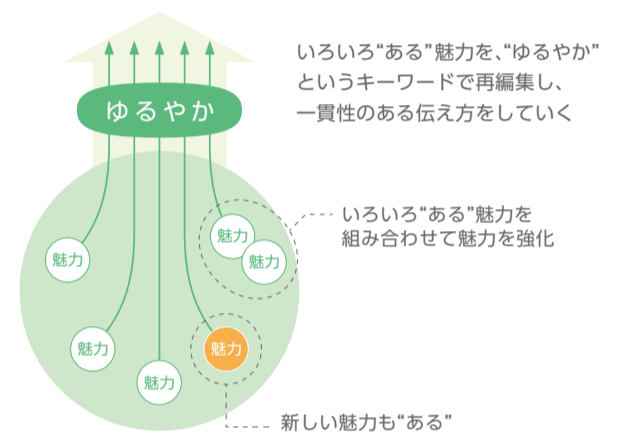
いろいろ“ある”魅力を、“ゆるやか”というキーワードで再編集し、一貫性のある伝え方をしていく

ゆるやか

いろいろ“ある”魅力を組み合わせて魅力を強化

魅力

魅力

魅力

魅力

魅力

魅力

魅力

新しい魅力も“ある”